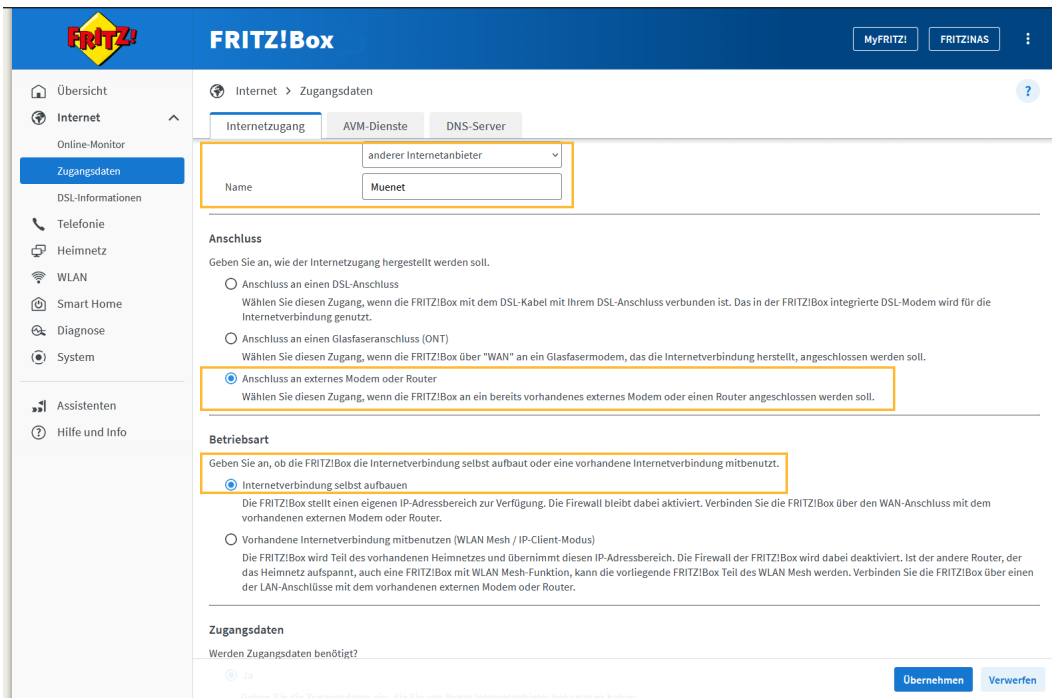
FRITZ!

FRITZ!Box

MyFRITZ!

FRITZ!NAS

Übersicht

Internet

Online-Monitor

Zugangsdaten

DSL-Informationen

Telefonie

Heimnetz

WLAN

Smart Home

Diagnose

System

Assistenten

Hilfe und Info

Internet > Zugangsdaten

?

Internetzugang

AVM-Dienste

DNS-Server

anderer Internetanbieter

Name

Muenet

Anschluss

Geben Sie an, wie der Internetzugang hergestellt werden soll.

Anschluss an einen DSL-Anschluss

Wählen Sie diesen Zugang, wenn die FRITZ!Box mit dem DSL-Kabel mit Ihrem DSL-Anschluss verbunden ist. Das in der FRITZ!Box integrierte DSL-Modem wird für die Internetverbindung genutzt.

Anschluss an einen Glasfaseranschluss (ONT)

Wählen Sie diesen Zugang, wenn die FRITZ!Box über "WAN" an ein Glasfasermodem, das die Internetverbindung herstellt, angeschlossen werden soll.

Anschluss an externes Modem oder Router

Wählen Sie diesen Zugang, wenn die FRITZ!Box an ein bereits vorhandenes externes Modem oder einen Router angeschlossen werden soll.

Betriebsart

Geben Sie an, ob die FRITZ!Box die Internetverbindung selbst aufbaut oder eine vorhandene Internetverbindung mitbenutzt.

Internetverbindung selbst aufbauen

Die FRITZ!Box stellt einen eigenen IP-Adressbereich zur Verfügung. Die Firewall bleibt dabei aktiviert. Verbinden Sie die FRITZ!Box über den WAN-Anschluss mit dem vorhandenen externen Modem oder Router.

Vorhandene Internetverbindung mitbenutzen (WLAN Mesh / IP-Client-Modus)

Die FRITZ!Box wird Teil des vorhandenen Heimnetzes und übernimmt diesen IP-Adressbereich. Die Firewall der FRITZ!Box wird dabei deaktiviert. Ist der andere Router, der das Heimnetz aufspannt, auch eine FRITZ!Box mit WLAN Mesh-Funktion, kann die vorliegende FRITZ!Box Teil des WLAN Mesh werden. Verbinden Sie die FRITZ!Box über einen der LAN-Anschlüsse mit dem vorhandenen externen Modem oder Router.

Zugangsdaten

Werden Zugangsdaten benötigt?

Ja

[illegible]

Übernehmen

Verwerfen